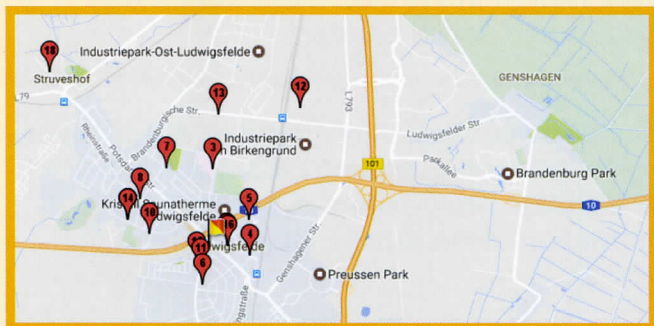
18
Industriepark-Ost-Ludwigsfelde
Struveshof
GENSHAGEN
L79
13
12
L793
Brandenburgische Str.
Rheinstraße
Potsdamer Str.
7
3
Industriepark
n Birkengrund
Ludwigsfelder Str.
101
8
Brandenburg Park
14
Kris
Saunatherme
5
10
10
dwigsfelde
15
4
Ludwigsfelde
11
Genshagener Str.
6
Preussen Park
straße
Parkallee